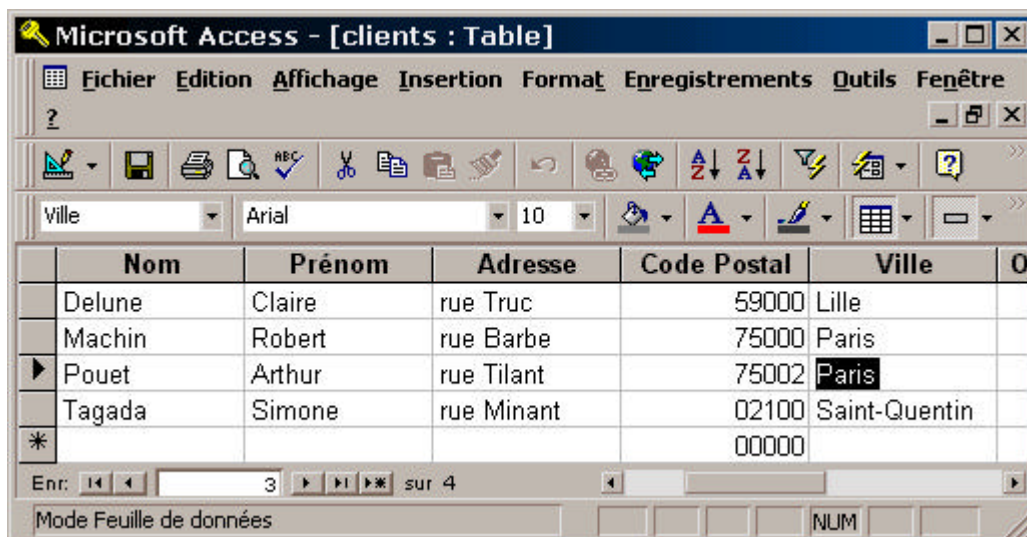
Microsoft Access - [clients : Table]

Fichier Edition Affichage Insertion Format Enregistrements Outils Fenêtre ?

Ville | Arial | 10

| Nom | Prénom | Adresse | Code Postal | Ville | O |
|---|---|---|---|---|---|
| Delune | Claire | rue Truc | 59000 | Lille | |
| Machin | Robert | rue Barbe | 75000 | Paris | |
| Pouet | Arthur | rue Tilant | 75002 | Paris | |
| Tagada | Simone | rue Minant | 02100 | Saint-Quentin | |
| | | | 00000 | | |

Enr: 3 sur 4

Mode Feuille de données

NUM